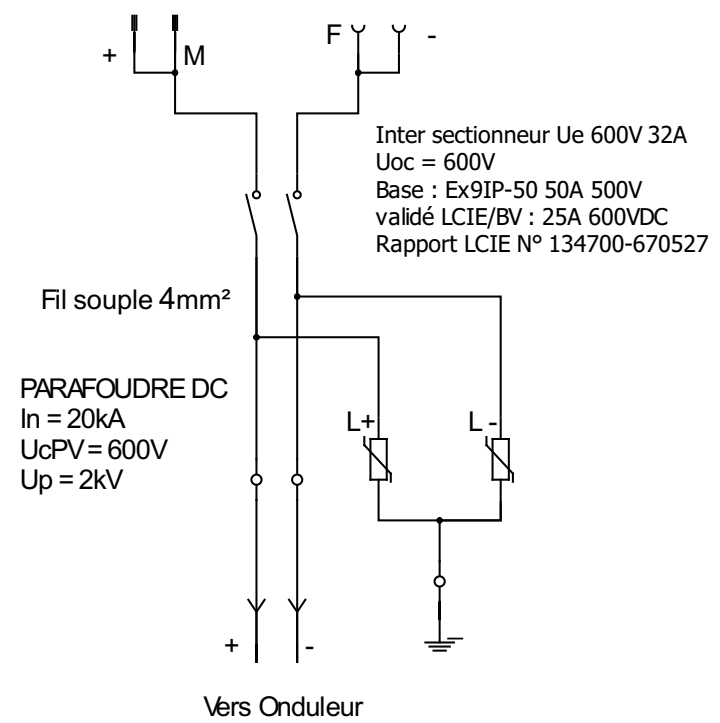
+ M

F -

Inter sectionneur Ue 600V 32A
Uoc = 600V
Base : Ex9IP-50 50A 500V
validé LCIE/BV : 25A 600VDC
Rapport LCIE N° 134700-670527

Fil souple 4mm²

PARAFOUDRE DC
In = 20kA
UcPV = 600V
Up = 2kV

L+ L -

+ -

Vers Onduleur